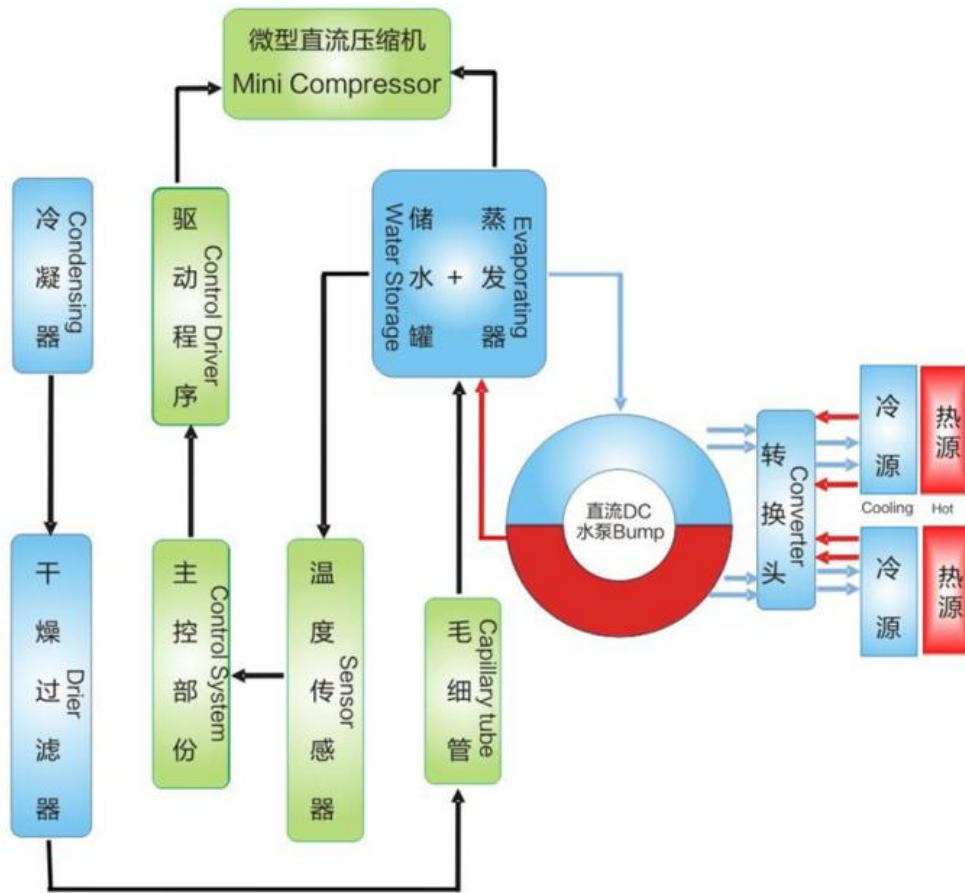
微型直流压缩机
Mini Compressor

冷凝器
Condensing

驱动程序
Control Driver

蒸发器
Evaporating
+
储水罐
Water Storage

转换头
Converter

冷源
热源
Cooling
Hot
冷源
热源

直流DC
水泵Bump

干燥过滤器
Drier

主控部份
Control System

温度传感器
Sensor

毛细管
Capillary tube